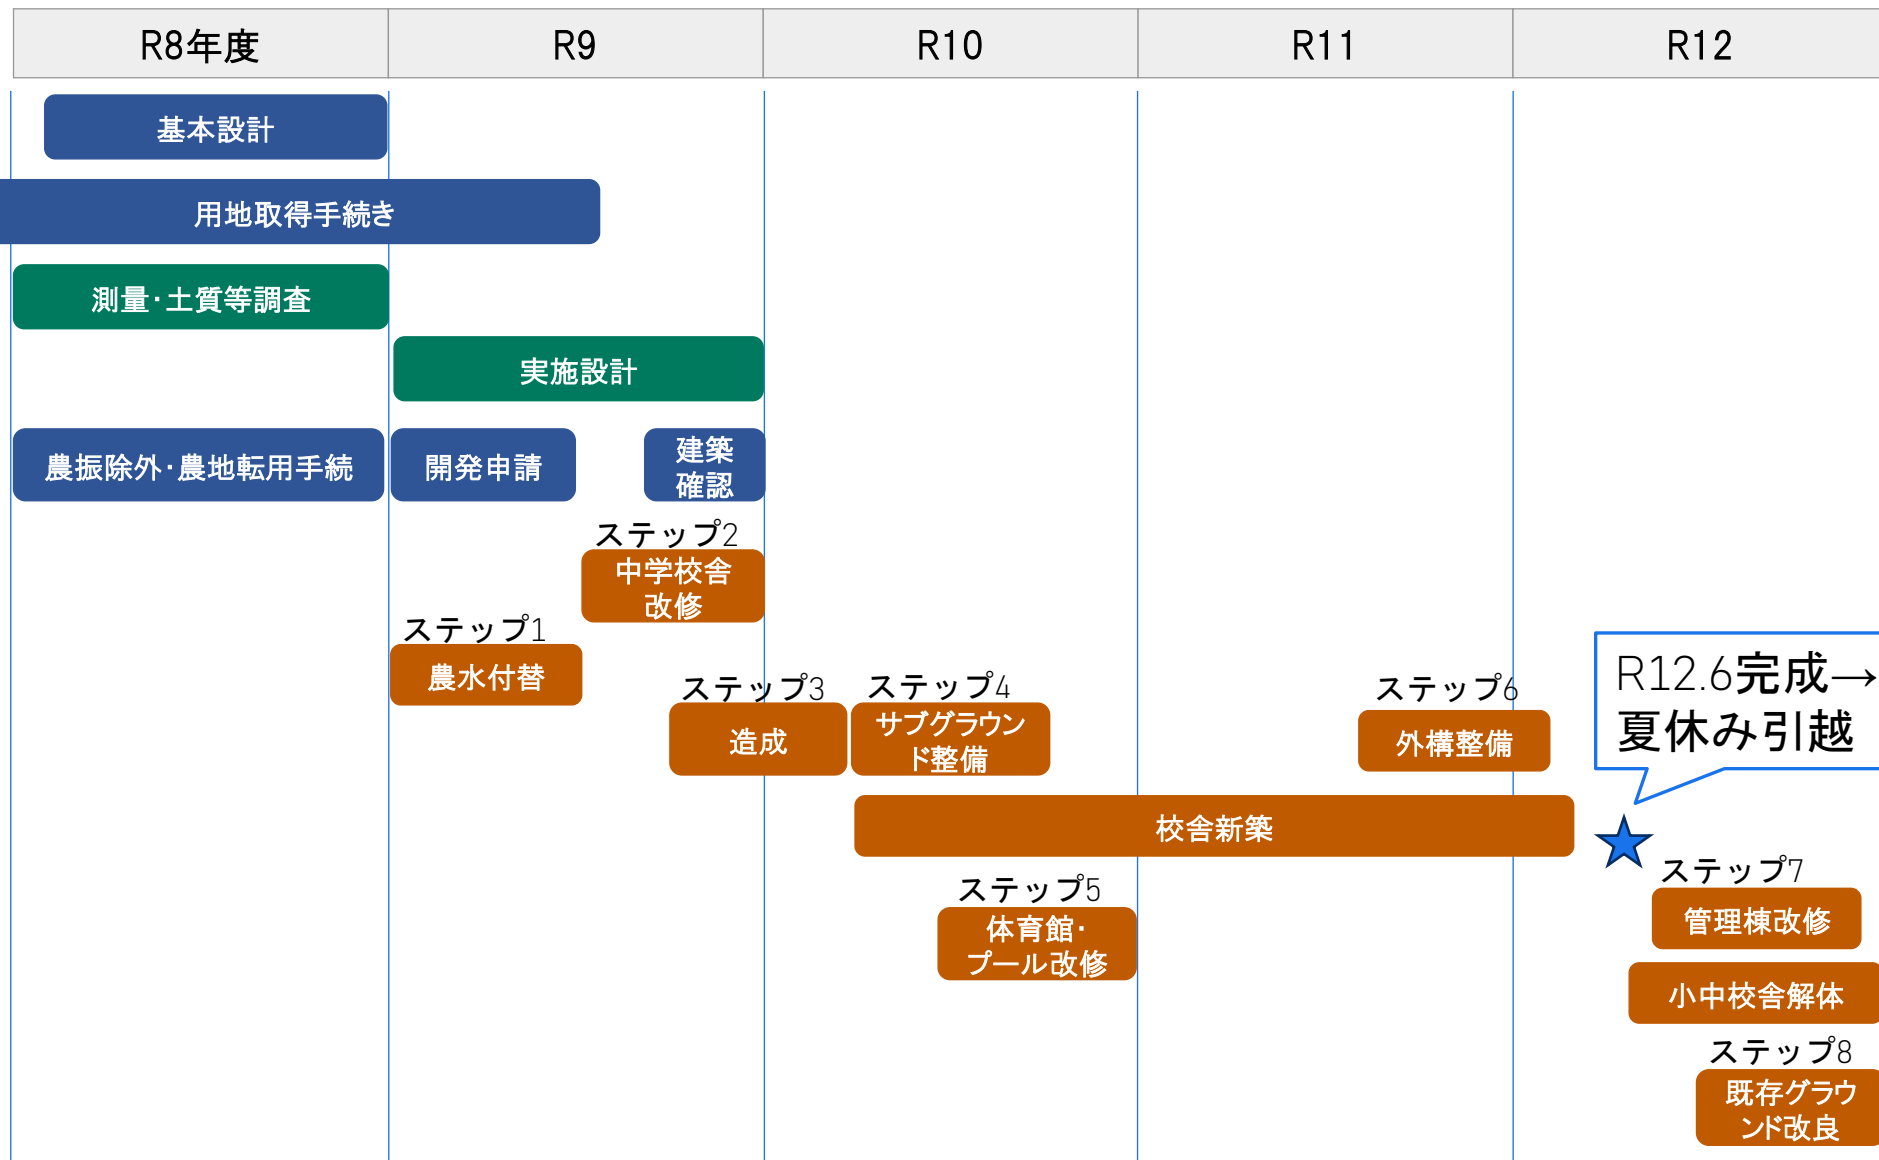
| R8年度 | R9 | R10 | R11 | R12 |
|---|---|---|---|---|

基本設計

用地取得手続き

測量･土質等調査

実施設計

農振除外･農地転用手続

開発申請

建築確認

ステップ2
中学校舎改修

ステップ1
農水付替

ステップ3
造成

ステップ4
サブグラウンド整備

ステップ6
外構整備

R12.6完成→
夏休み引越

校舎新築

ステップ7
管理棟改修

ステップ5
体育館･プール改修

小中校舎解体

ステップ8
既存グラウンド改良